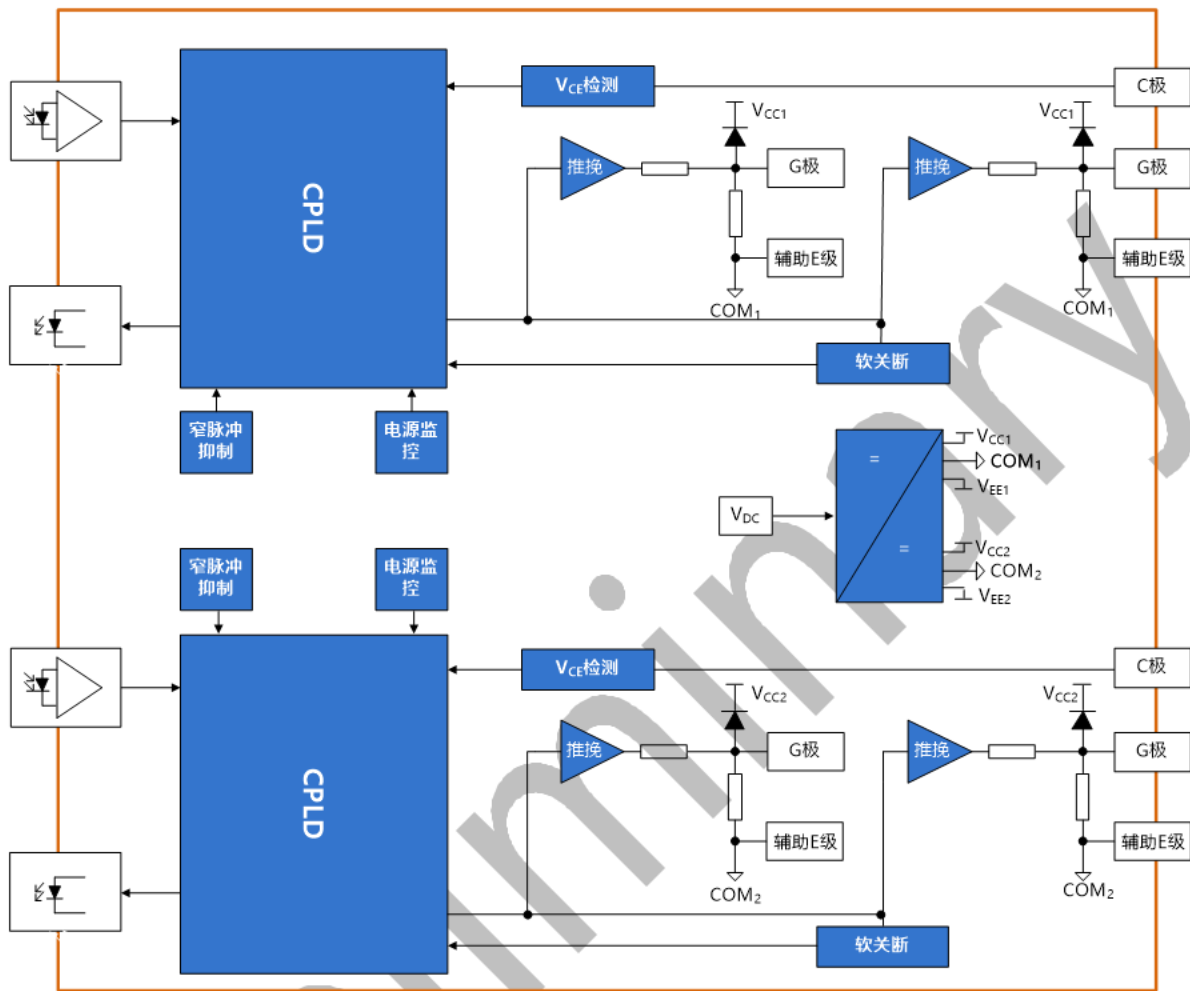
$V_{CE}$检测

C极

$V_{CC1}$

$V_{CC1}$

CPLD

推挽

G极

推挽

G极

辅助E级

辅助E级

$COM_1$

$COM_1$

软关断

窄脉冲抑制

电源监控

$V_{CC1}$

=

$COM_1$

$V_{EE1}$

$V_{DC}$

=

$V_{CC2}$

$COM_2$

$V_{EE2}$

窄脉冲抑制

电源监控

$V_{CE}$检测

C极

$V_{CC2}$

$V_{CC2}$

CPLD

推挽

G极

推挽

G极

辅助E级

辅助E级

$COM_2$

$COM_2$

软关断

Preliminary